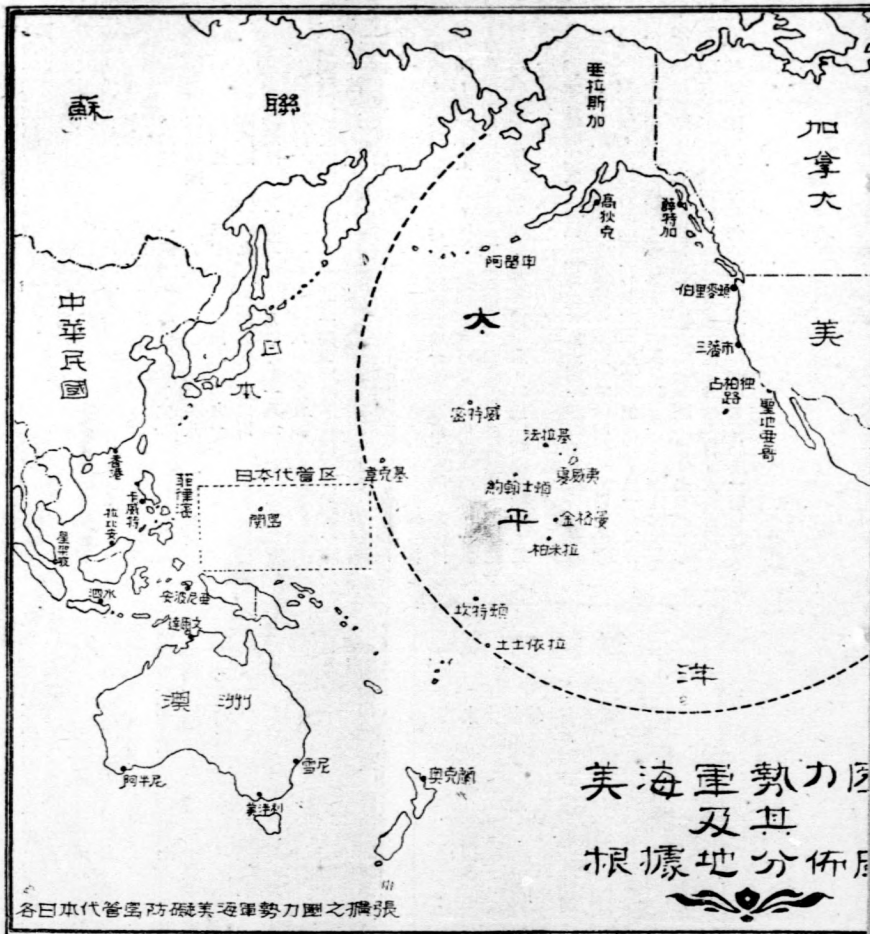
蘇　聯

亞拉斯加

加拿大

高狄克

錫特加

阿留申

中華民國

日本

太

伯里索通

美

三藩市

占柏伊路

聖地亞哥

密特威

法拉基

烏威夷

約翰士頓

香港

菲律濱

日本代管区

威克島

卡爾特

拉比爾

關島

平

金格曼

柏米拉

星架坡

泗水

安汶尼亞

達爾文

坎特頓

土土依拉

洋

澳　洲

美海軍勢力圈及其根據地分佈圖

雪尼

奧克蘭

阿米尼

荷巴特

各日本代管區防礙美海軍勢力圈之擴張